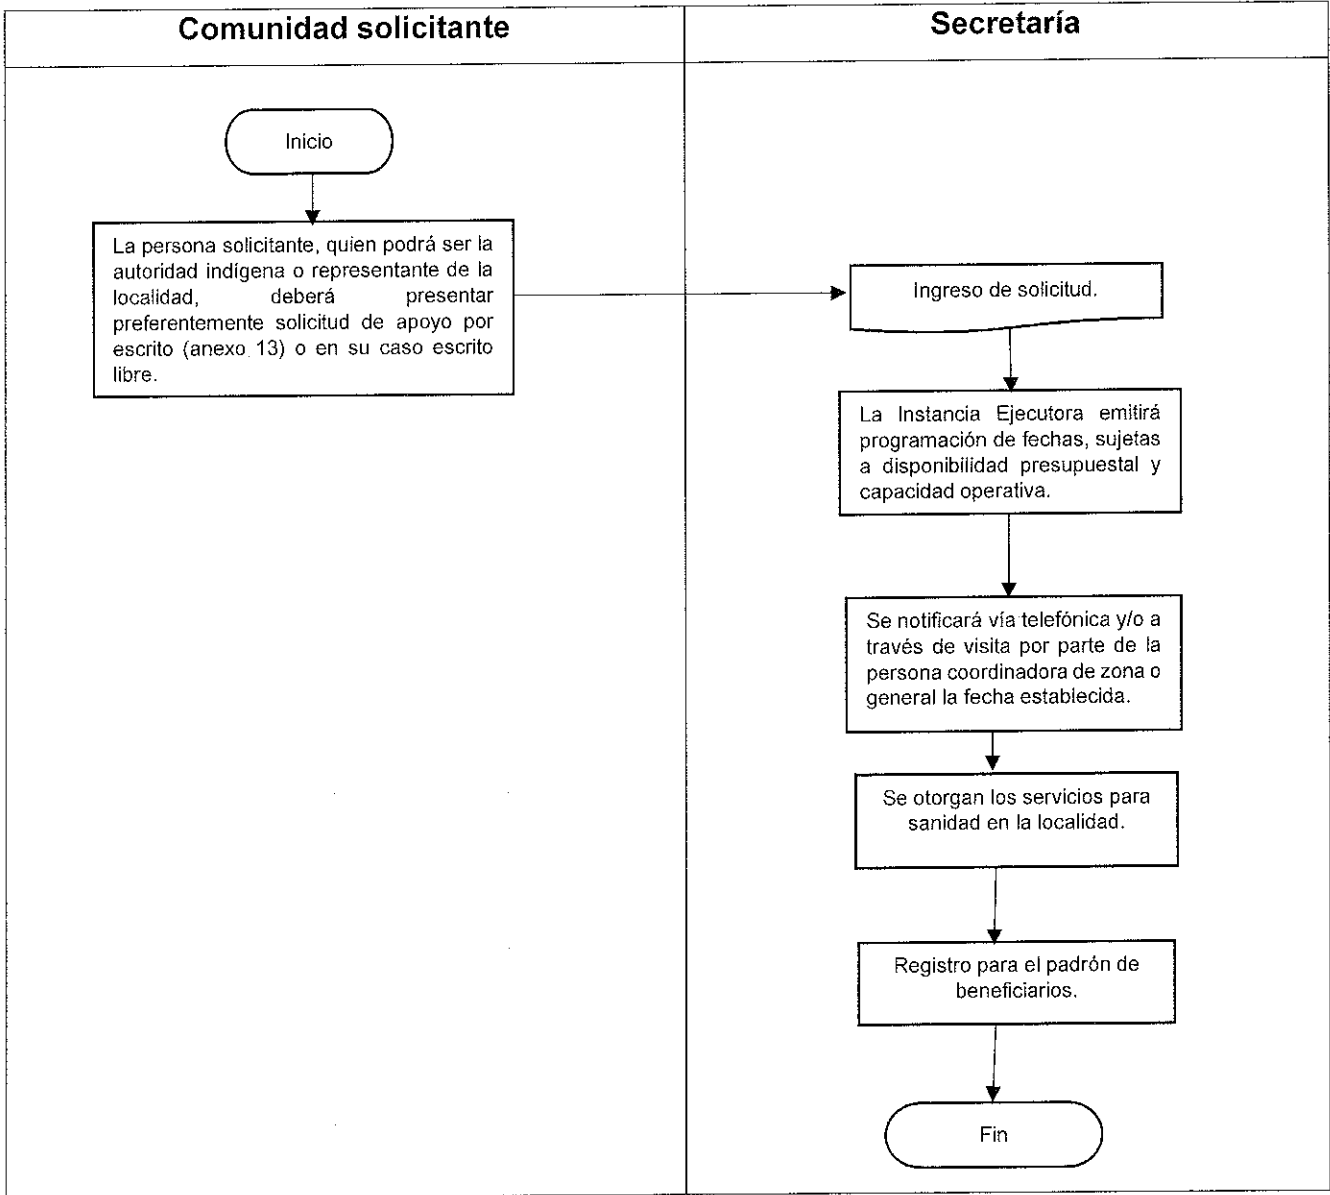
Comunidad solicitante

Inicio

La persona solicitante, quien podrá ser la autoridad indígena o representante de la localidad, deberá presentar preferentemente solicitud de apoyo por escrito (anexo 13) o en su caso escrito libre.

Secretaría

Ingreso de solicitud.

La Instancia Ejecutora emitirá programación de fechas, sujetas a disponibilidad presupuestal y capacidad operativa.

Se notificará vía telefónica y/o a través de visita por parte de la persona coordinadora de zona o general la fecha establecida.

Se otorgan los servicios para sanidad en la localidad.

Registro para el padrón de beneficiarios.

Fin